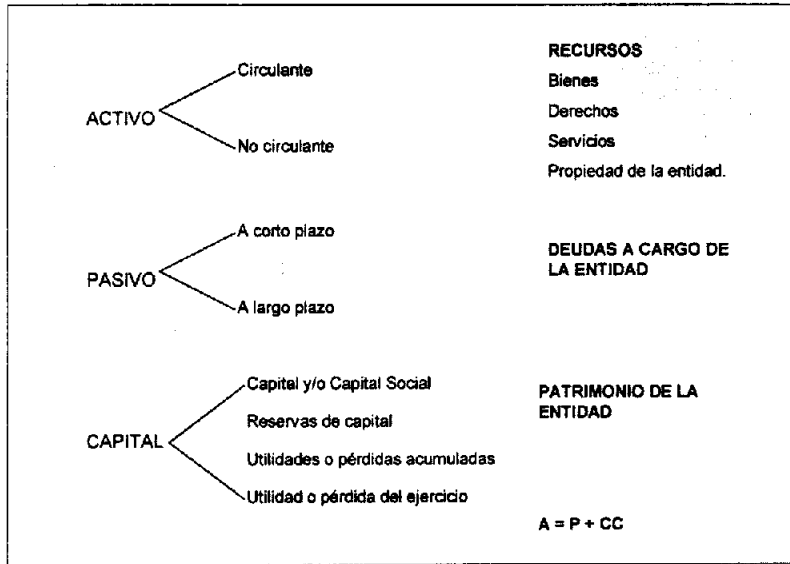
ACTIVO

Circulante

No circulante

RECURSOS

Bienes

Derechos

Servicios

Propiedad de la entidad.

PASIVO

A corto plazo

A largo plazo

DEUDAS A CARGO DE LA ENTIDAD

CAPITAL

Capital y/o Capital Social

Reservas de capital

Utilidades o pérdidas acumuladas

Utilidad o pérdida del ejercicio

PATRIMONIO DE LA ENTIDAD

A = P + CC